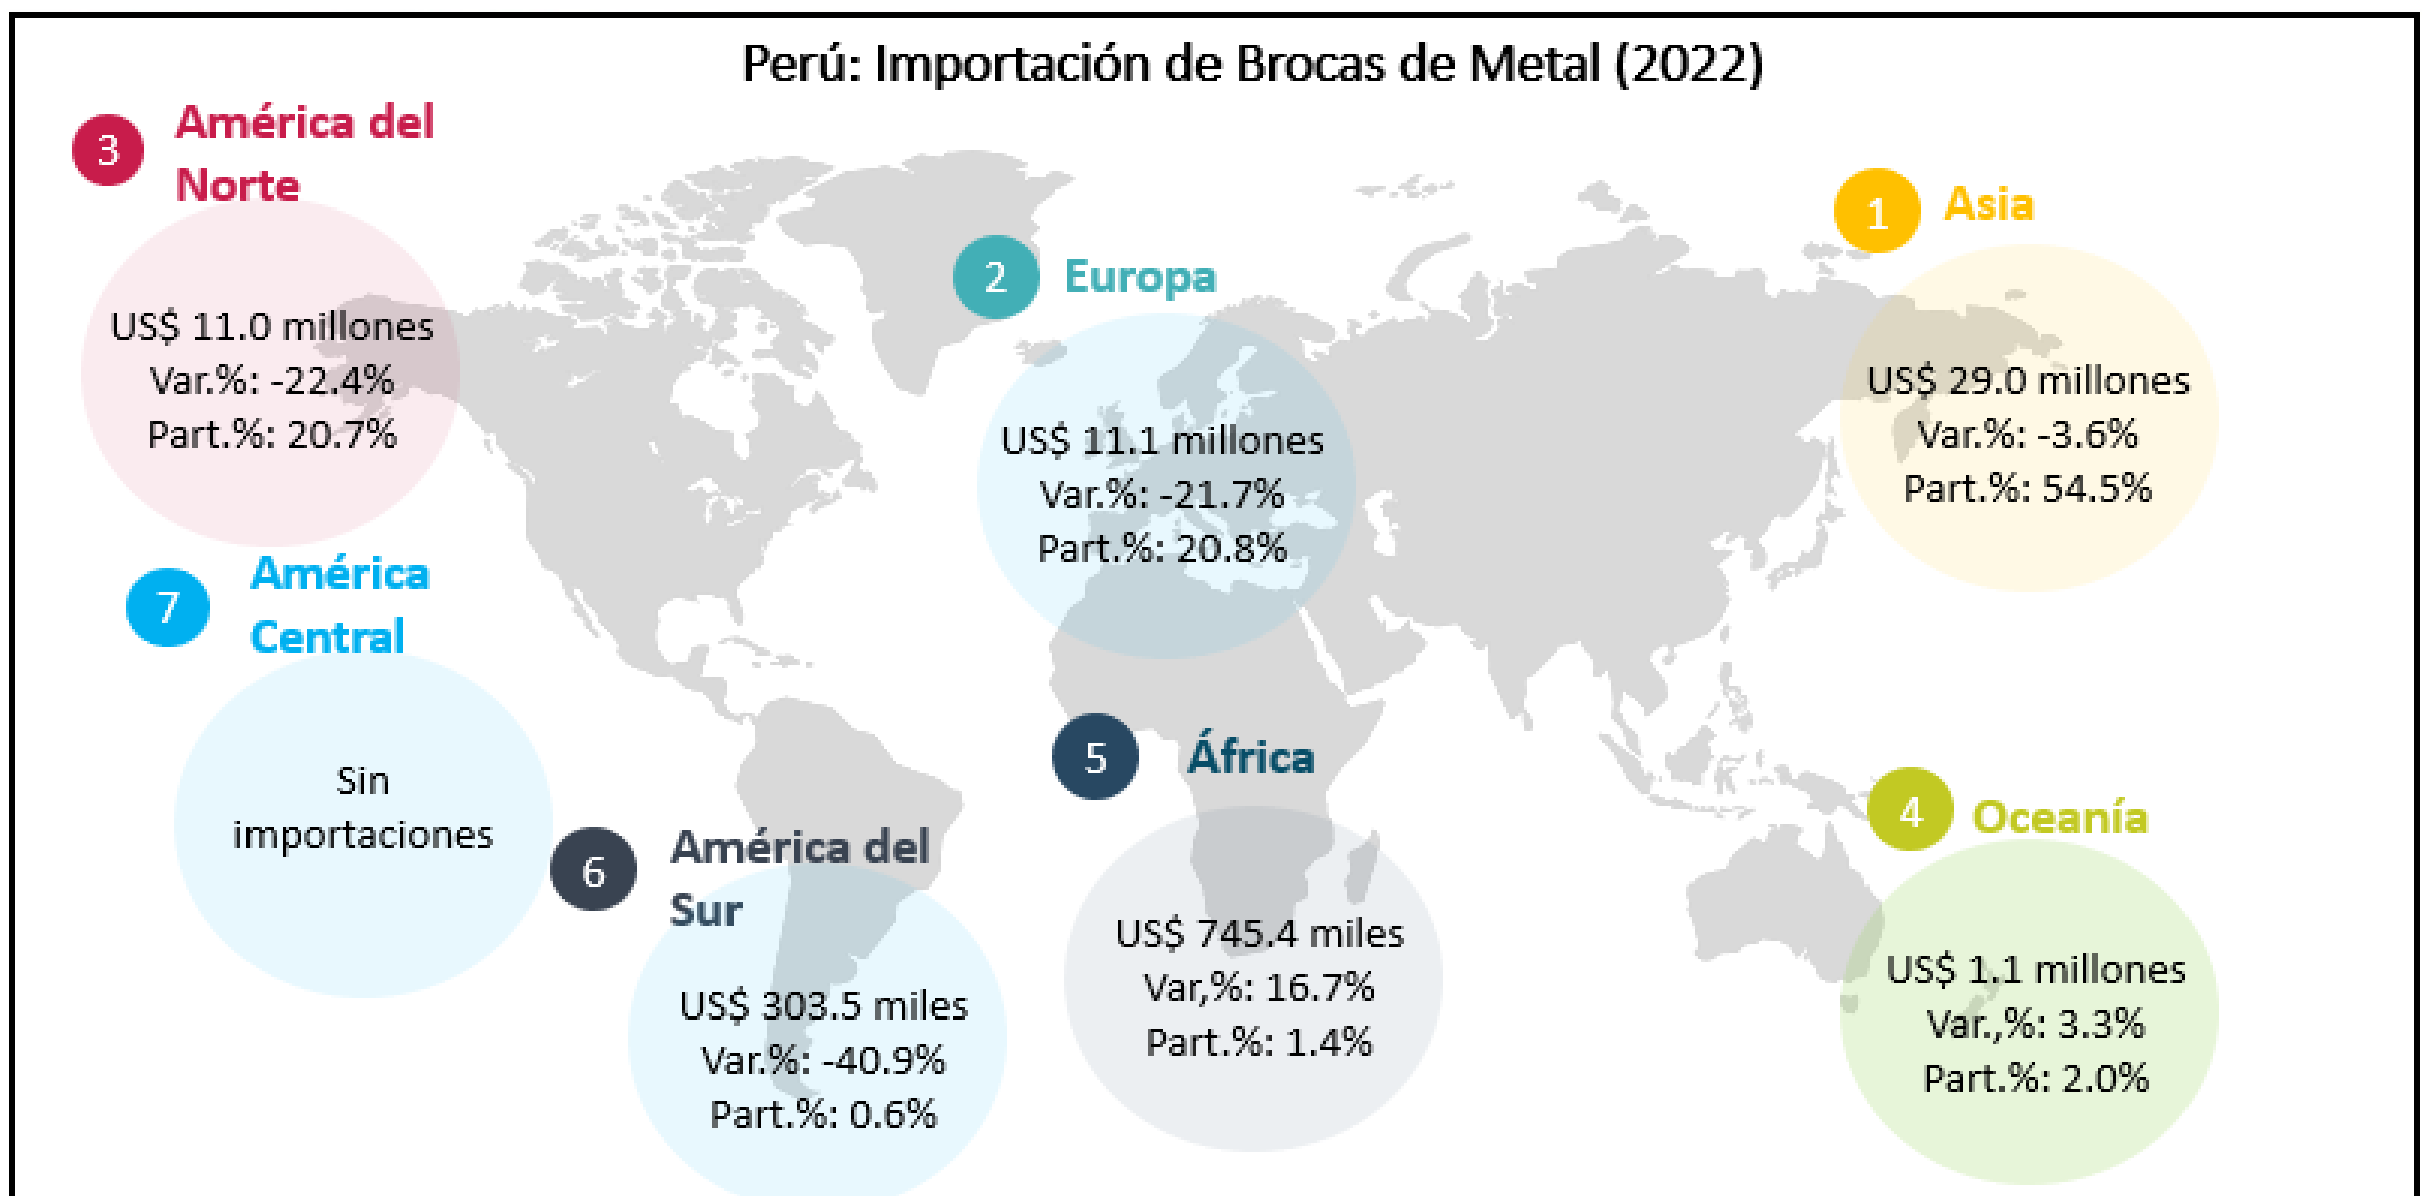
Perú: Importación de Brocas de Metal (2022)

3 América del Norte

US$ 11.0 millones
Var.%: -22.4%
Part.%: 20.7%

2 Europa

US$ 11.1 millones
Var.%: -21.7%
Part.%: 20.8%

1 Asia

US$ 29.0 millones
Var.%: -3.6%
Part.%: 54.5%

7 América Central

Sin importaciones

6 América del Sur

US$ 303.5 miles
Var.%: -40.9%
Part.%: 0.6%

5 África

US$ 745.4 miles
Var,%: 16.7%
Part.%: 1.4%

4 Oceanía

US$ 1.1 millones
Var.,%: 3.3%
Part.%: 2.0%